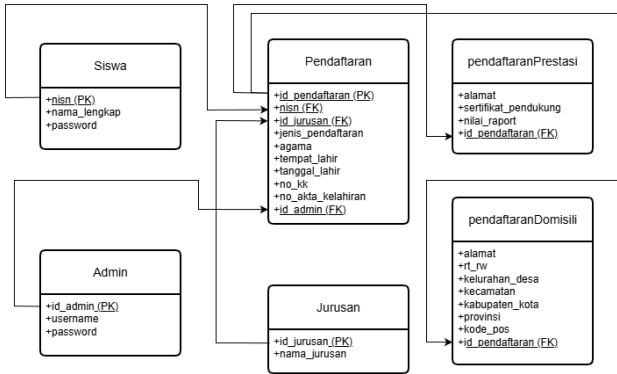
Siswa

+nisn (PK)
+nama_lengkap
+password

Pendaftaran

+id_pendaftaran (PK)
+nisn (FK)
+id_jurusan (FK)
+jenis_pendaftaran
+agama
+tempat_lahir
+tanggal_lahir
+no_kk
+no_akta_kelahiran
+id_admin (FK)

pendaftaranPrestasi

+alamat
+sertifikat_pendukung
+nilai_raport
+id_pendaftaran (FK)

Admin

+id_admin (PK)
+username
+password

Jurusan

+id_jurusan (PK)
+nama_jurusan

pendaftaranDomisili

+alamat
+rt_rw
+kelurahan_desa
+kecamatan
+kabupaten_kota
+provinsi
+kode_pos
+id_pendaftaran (FK)